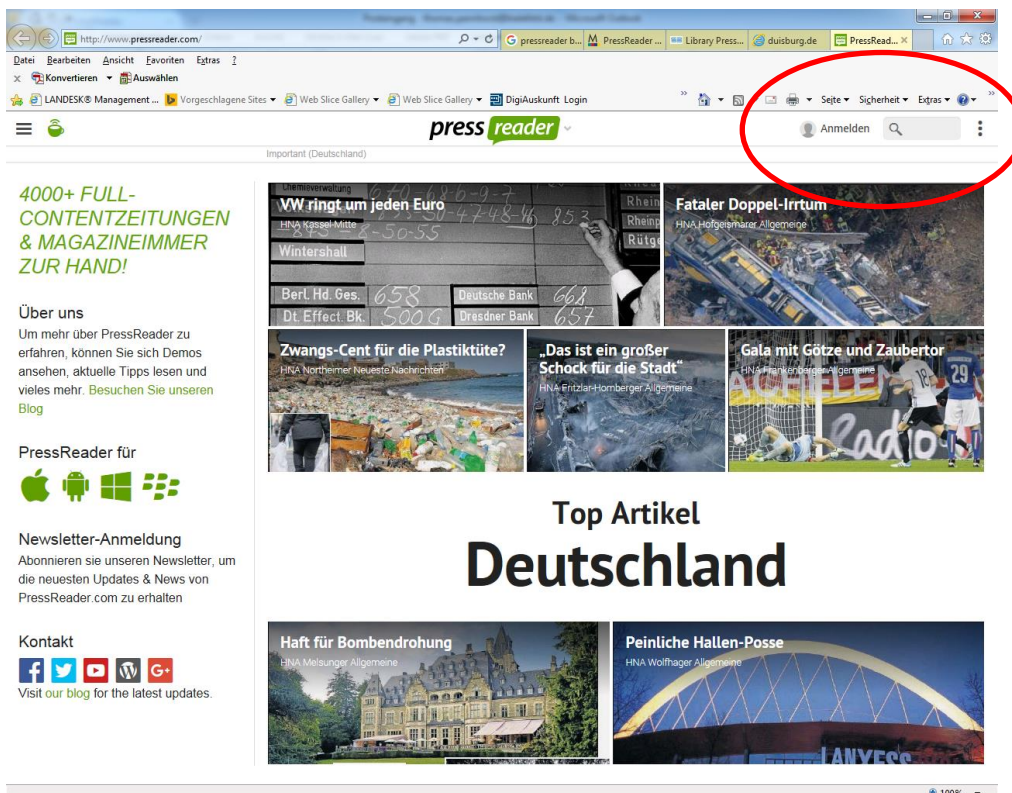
http://www.pressreader.com/

pressreader b... | PressReader ... | Library Press... | duisburg.de | PressRead... ×

Datei Bearbeiten Ansicht Favoriten Extras ?

Konvertieren ▾ Auswählen

LANDESK® Management ... Vorgeschlagene Sites ▾ Web Slice Gallery ▾ Web Slice Gallery ▾ DigiAuskunft Login

Seite ▾ Sicherheit ▾ Extras ▾

press reader

Anmelden

Important (Deutschland)

4000+ FULL-CONTENTZEITUNGEN & MAGAZINEIMMER ZUR HAND!

Über uns

Um mehr über PressReader zu erfahren, können Sie sich Demos ansehen, aktuelle Tipps lesen und vieles mehr. Besuchen Sie unseren Blog

PressReader für

Newsletter-Anmeldung

Abonnieren sie unseren Newsletter, um die neuesten Updates & News von PressReader.com zu erhalten

Kontakt

Visit our blog for the latest updates.

VW ringt um jeden Euro
HNA Kassel Mitte

Wintershall
Berl. Hd. Ges.
Dt. Effect. Bk.
Deutsche Bank
Dresdner Bank
Rhein

Fataler Doppel-Irrtum
HNA Hofgeismarer Allgemeine

Zwangs-Cent für die Plastiktüte?
HNA Northeimer Neueste Nachrichten

„Das ist ein großer Schock für die Stadt“
HNA Fritzlar-Homberger Allgemeine

Gala mit Götze und Zaubertor
HNA Frankenberger Allgemeine

Top Artikel
Deutschland

Haft für Bombendrohung
HNA Melsunger Allgemeine

Peinliche Hallen-Posse
HNA Wolfhager Allgemeine

LANXESS

100%